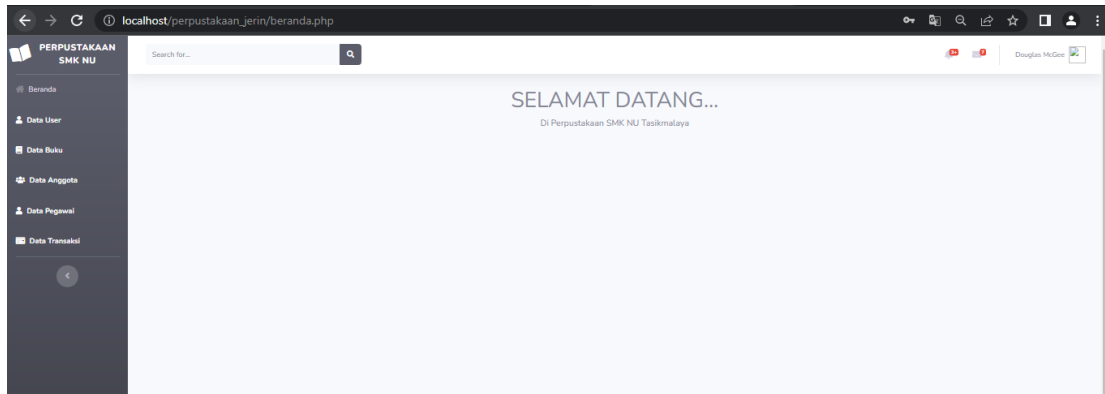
localhost/perpustakaan_jerin/beranda.php

PERPUSTAKAAN SMK NU

Search for...

3+ 7

Douglas McGee

Beranda

Data User

Data Buku

Data Anggota

Data Pegawai

Data Transaksi

SELAMAT DATANG...

Di Perpustakaan SMK NU Tasikmalaya